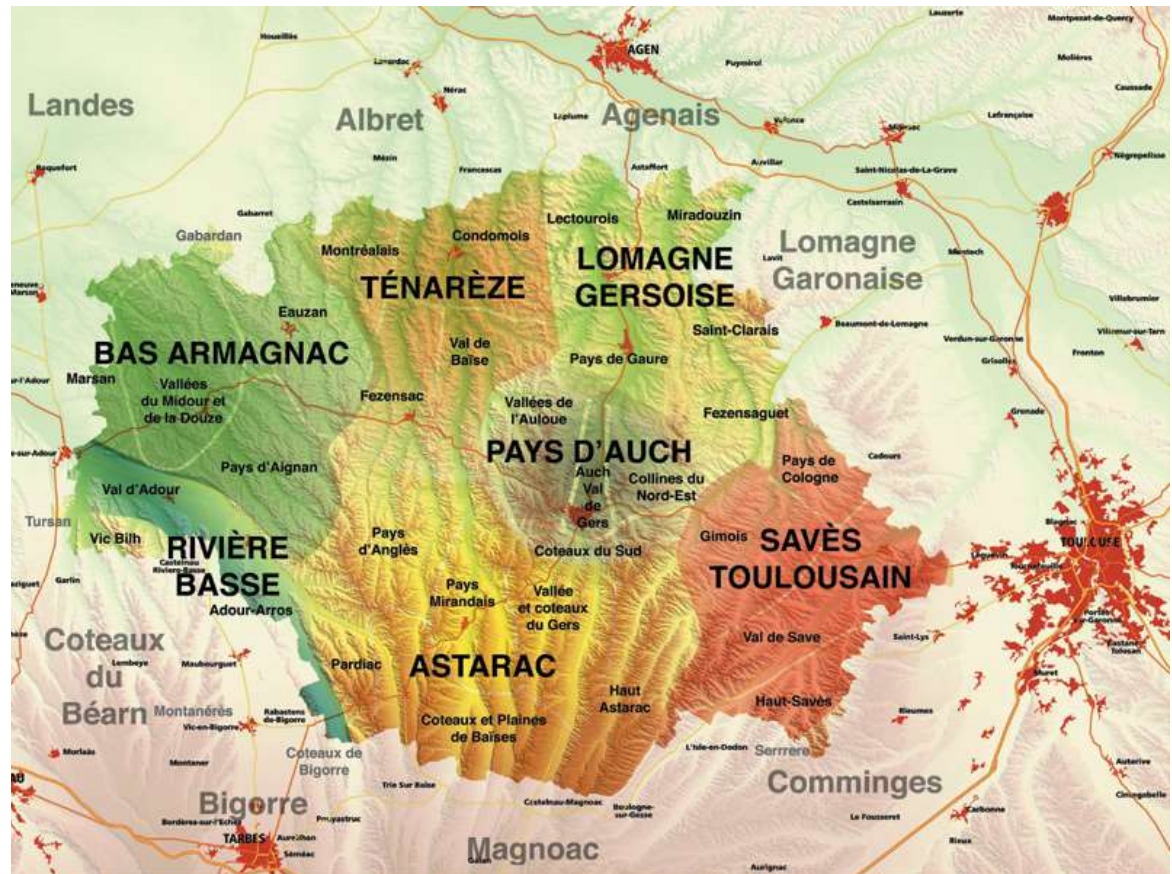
Landes
Houeillès
Lavardac
Nérac
AGEN
Lauzerte
Montpezat-de-Quercy
Albret
Agenais
Puymirol
Molières
Caussade
Laplume
Valence
Moissac
Lafrançaise
Roquefort
Mézin
Francescas
Astaffort
Auvillar
Saint-Nicolas-de-La-Grave
Nègrepelisse
Gabarret
Castelsarrasin
Gabardan
Lectourois
Miradouzin
Montréalais
Condomois
Lomagne
LOMAGNE
Garonaise
Lavit
Meauzac
TÉNARÈZE
GERSOISE
Eauzan
Saint-Clarais
Beaumont-de-Lomagne
Villebrumier
BAS ARMAGNAC
Val de Baïse
Pays de Gaure
Verdun-sur-Garonne
Villemur-sur-Tarn
Marsan
Vallées du Midour et de la Douze
Grisolles
Fronton
Fezensac
Vallées de l'Auloue
Fezensaguet
Grenade
PAYS D'AUCH
Pays de Cologne
Cadours
Pays d'Aignan
Auch Val de Gers
Collines du Nord-Est
Val d'Adour
Tursan
Gimois
SAVÈS
Vic Bilh
RIVIÈRE
Pays d'Anglès
Coteaux du Sud
TOULOUSAIN
TOULOUSE
Garlin
BASSE
Pays Mirandais
Vallée et coteaux du Gers
Adour-Arros
Coteaux
Saint-Lys
Lembeye
Maubourguet
Val de Save
du
Pardiac
ASTARAC
Haut Astarac
Muret
Béarn
Montanérès
Rabastens-de-Bigorre
Haut-Savès
Vic-en-Bigorre
Coteaux et Plaines de Baïses
Morlaàs
Montaner
Coteaux de Bigorre
L'Isle-en-Dodon
Serrrere
Comminges
Trie Sur Baïse
Auterive
Bigorre
Castelnau-Magnoac
Boulogne-sur-Gesse
Carbonne
Pouyastruc
Le Fousseret
Bordères-sur-l'Échez
TARBES
Aureilhan
Rieux
Séméac
Magnoac
Aurignac